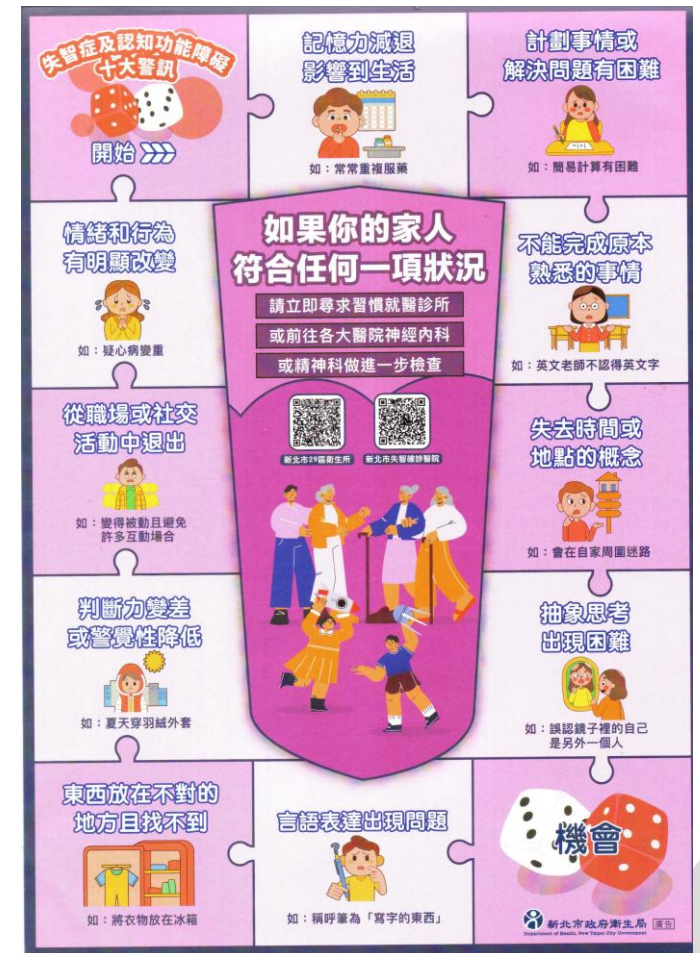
失智症及認知功能障礙
十大警訊

開始

記憶力減退
影響到生活

如：常常重複服藥

計劃事情或
解決問題有困難

如：簡易計算有困難

情緒和行為
有明顯改變

如：疑心病變重

如果你的家人
符合任何一項狀況

請立即尋求習慣就醫診所

或前往各大醫院神經內科

或精神科做進一步檢查

新北市29區衛生所

新北市失智補助醫院

不能完成原本
熟悉的事情

如：英文老師不認得英文字

從職場或社交
活動中退出

如：變得被動且避免
許多互動場合

失去時間或
地點的概念

如：會在自家周圍迷路

判斷力變差
或警覺性降低

如：夏天穿羽絨外套

抽象思考
出現困難

如：誤認鏡子裡的自己
是另外一個人

東西放在不對的
地方且找不到

如：將衣物放在冰箱

言語表達出現問題

如：稱呼筆為「寫字的東西」

機會

新北市政府衛生局 廣告
Department of Health, New Taipei City Government